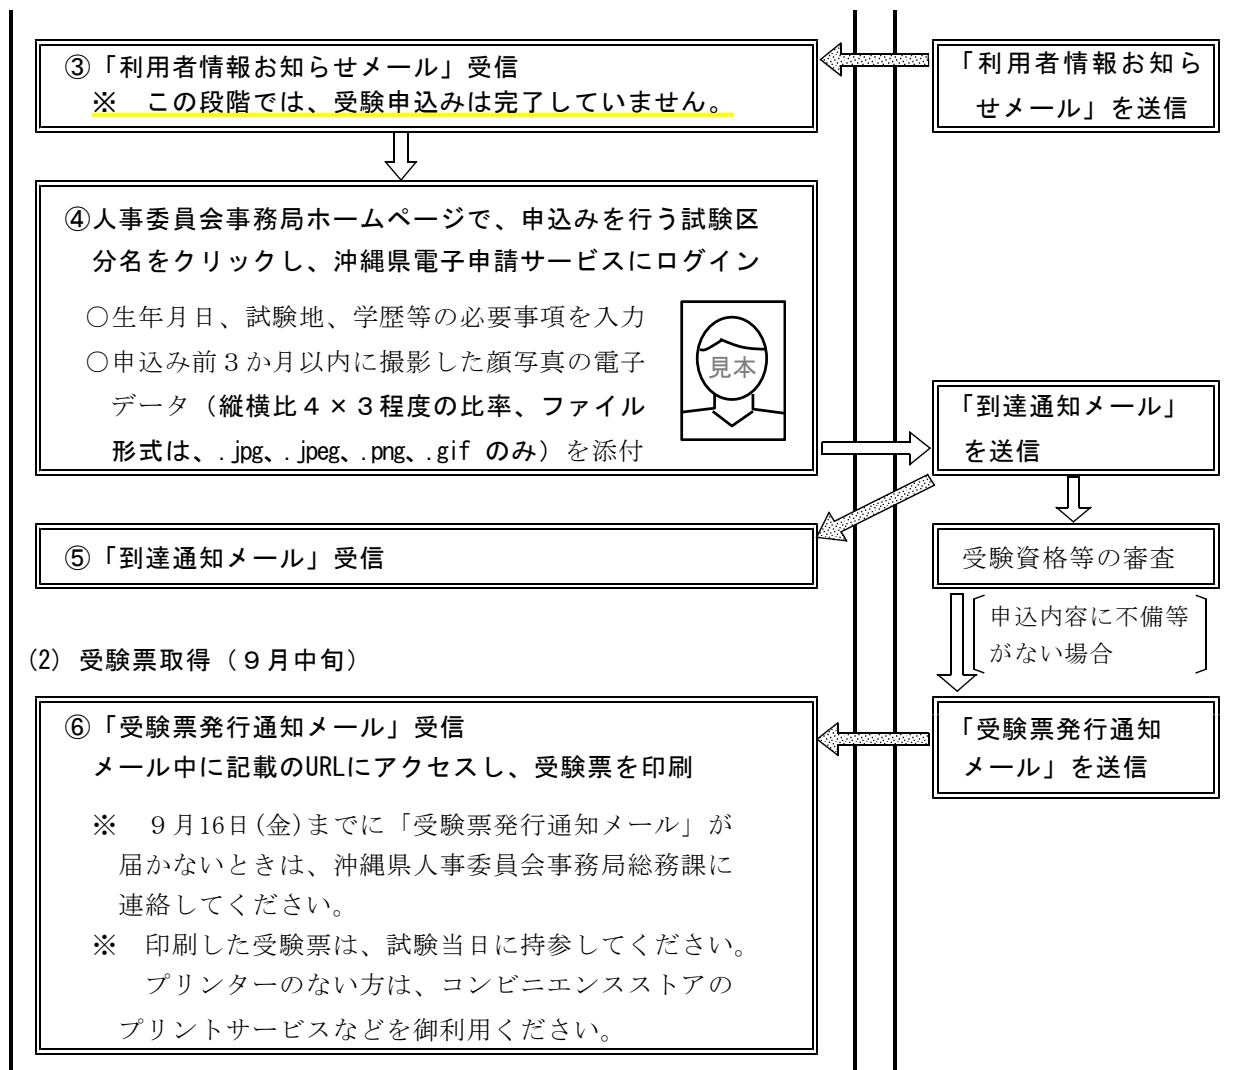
③「利用者情報お知らせメール」受信
※ この段階では、受験申込みは完了していません。

「利用者情報お知らせメール」を送信

④人事委員会事務局ホームページで、申込みを行う試験区分名をクリックし、沖縄県電子申請サービスにログイン

○生年月日、試験地、学歴等の必要事項を入力
○申込み前３か月以内に撮影した顔写真の電子データ（縦横比４×３程度の比率、ファイル形式は、.jpg、.jpeg、.png、.gif のみ）を添付

見本

「到達通知メール」を送信

⑤「到達通知メール」受信

受験資格等の審査

申込内容に不備等がない場合

(2) 受験票取得（９月中旬）

⑥「受験票発行通知メール」受信
メール中に記載のURLにアクセスし、受験票を印刷

※ ９月16日(金)までに「受験票発行通知メール」が届かないときは、沖縄県人事委員会事務局総務課に連絡してください。
※ 印刷した受験票は、試験当日に持参してください。
プリンターのない方は、コンビニエンスストアのプリントサービスなどを御利用ください。

「受験票発行通知メール」を送信